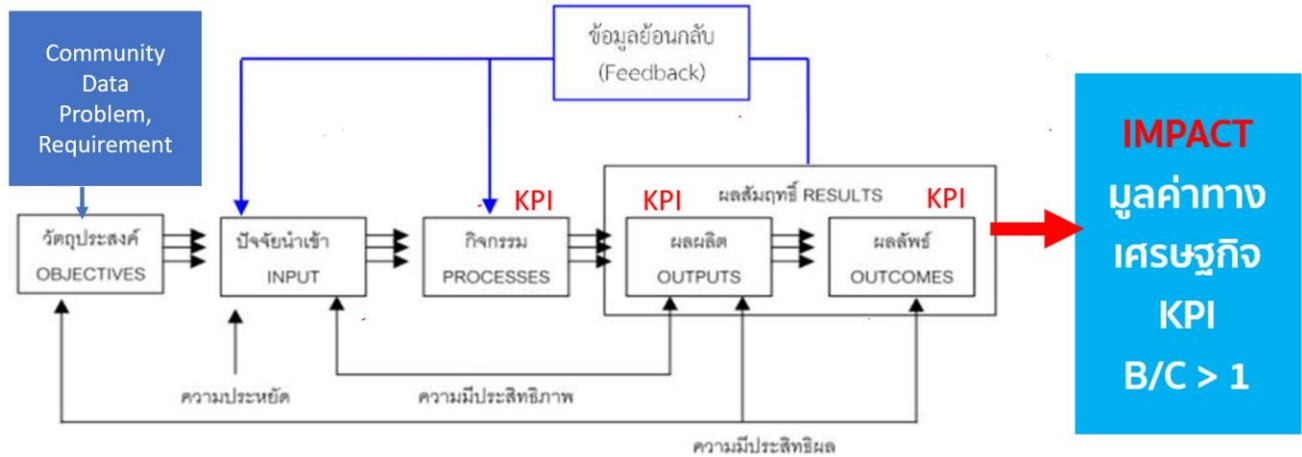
Community Data Problem, Requirement

ข้อมูลย้อนกลับ (Feedback)

KPI

KPI

ผลสัมฤทธิ์ RESULTS

KPI

IMPACT มูลค่าทางเศรษฐกิจ KPI B/C > 1

วัตถุประสงค์ OBJECTIVES

ปัจจัยนำเข้า INPUT

กิจกรรม PROCESSES

ผลผลิต OUTPUTS

ผลลัพธ์ OUTCOMES

ความประหยัด

ความมีประสิทธิภาพ

ความมีประสิทธิผล